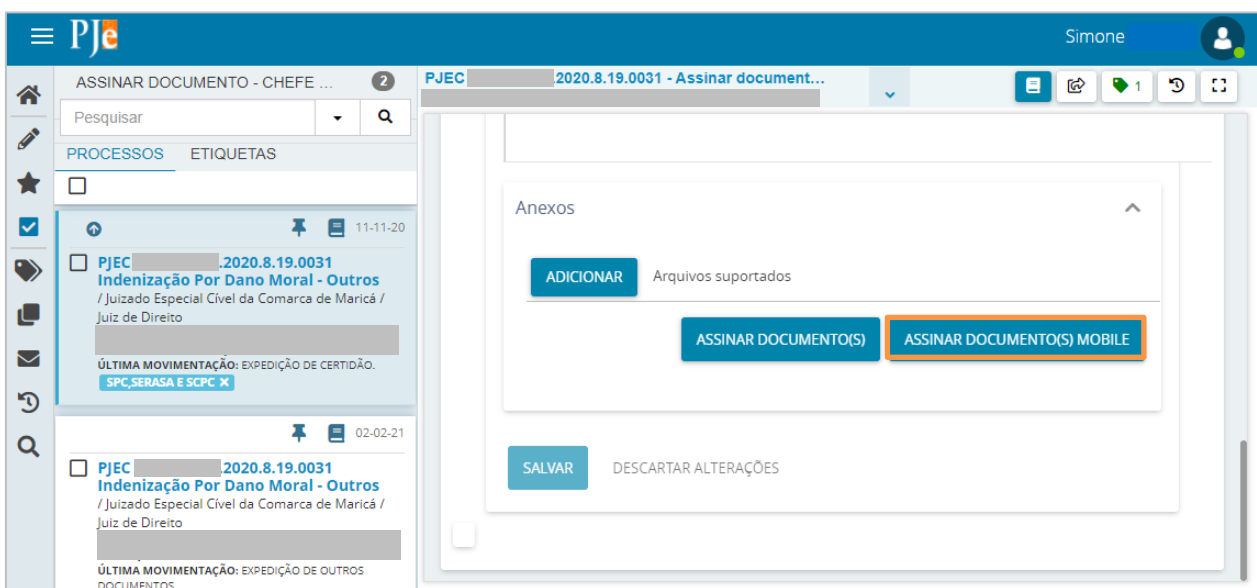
PJe

Simone

ASSINAR DOCUMENTO - CHEFE ...
2

Pesquisar

PROCESSOS ETIQUETAS

11-11-20

PJEC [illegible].2020.8.19.0031
Indenização Por Dano Moral - Outros
/ Juizado Especial Cível da Comarca de Maricá / Juiz de Direito
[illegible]
ÚLTIMA MOVIMENTAÇÃO: EXPEDIÇÃO DE CERTIDÃO.
SPC,SERASA E SCPC ✕

02-02-21

PJEC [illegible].2020.8.19.0031
Indenização Por Dano Moral - Outros
/ Juizado Especial Cível da Comarca de Maricá / Juiz de Direito
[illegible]
ÚLTIMA MOVIMENTAÇÃO: EXPEDIÇÃO DE OUTROS DOCUMENTOS

PJEC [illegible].2020.8.19.0031 - Assinar document...
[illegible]

1

Anexos

ADICIONAR
Arquivos suportados

ASSINAR DOCUMENTO(S)
ASSINAR DOCUMENTO(S) MOBILE

SALVAR
DESCARTAR ALTERAÇÕES